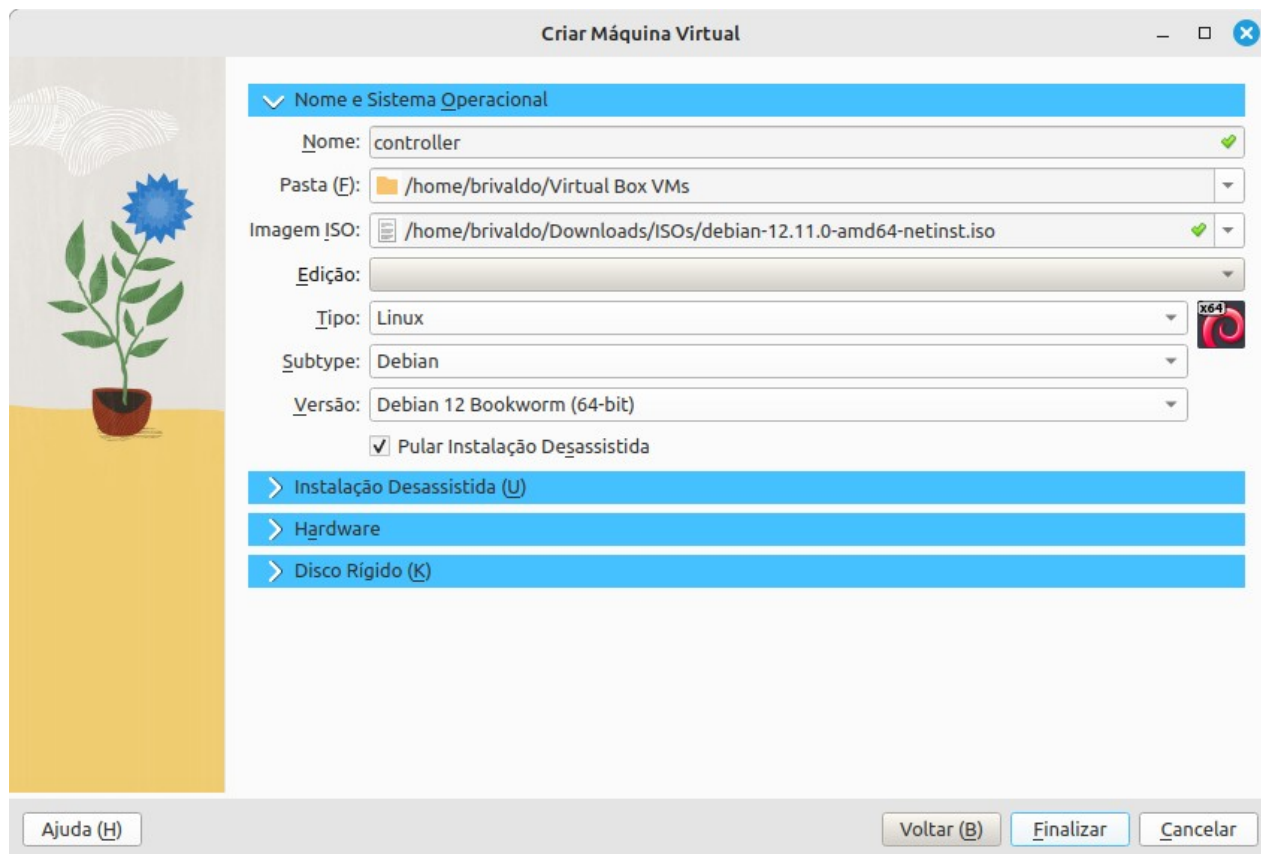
Criar Máquina Virtual

Nome e Sistema Operacional

Nome: controller

Pasta (F): /home/brivaldo/Virtual Box VMs

Imagem ISO: /home/brivaldo/Downloads/ISOs/debian-12.11.0-amd64-netinst.iso

Edição:

Tipo: Linux

x64

Subtype: Debian

Versão: Debian 12 Bookworm (64-bit)

Pular Instalação Desassistida

Instalação Desassistida (U)

Hardware

Disco Rígido (K)

Ajuda (H)

Voltar (B)

Finalizar

Cancelar